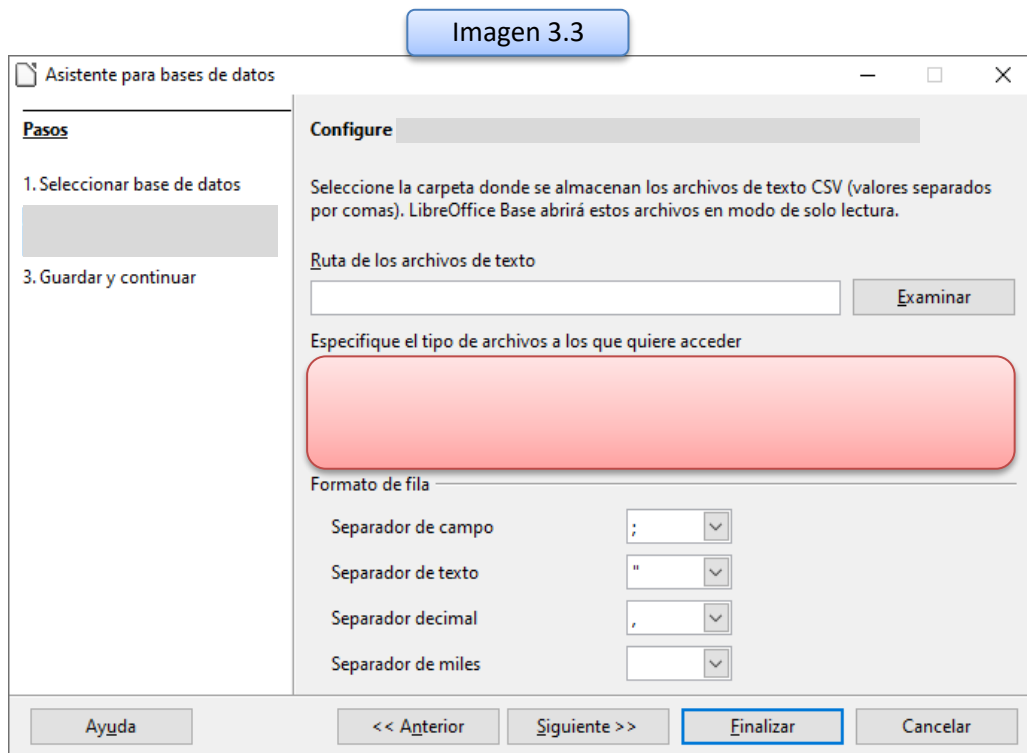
Imagen 3.3

Asistente para bases de datos

Pasos

1. Seleccionar base de datos

3. Guardar y continuar

Configure

Seleccione la carpeta donde se almacenan los archivos de texto CSV (valores separados por comas). LibreOffice Base abrirá estos archivos en modo de solo lectura.

Ruta de los archivos de texto

Examinar

Especifique el tipo de archivos a los que quiere acceder

Formato de fila

Separador de campo ;

Separador de texto "

Separador decimal ,

Separador de miles

Ayuda

<< Anterior

Siguiente >>

Finalizar

Cancelar